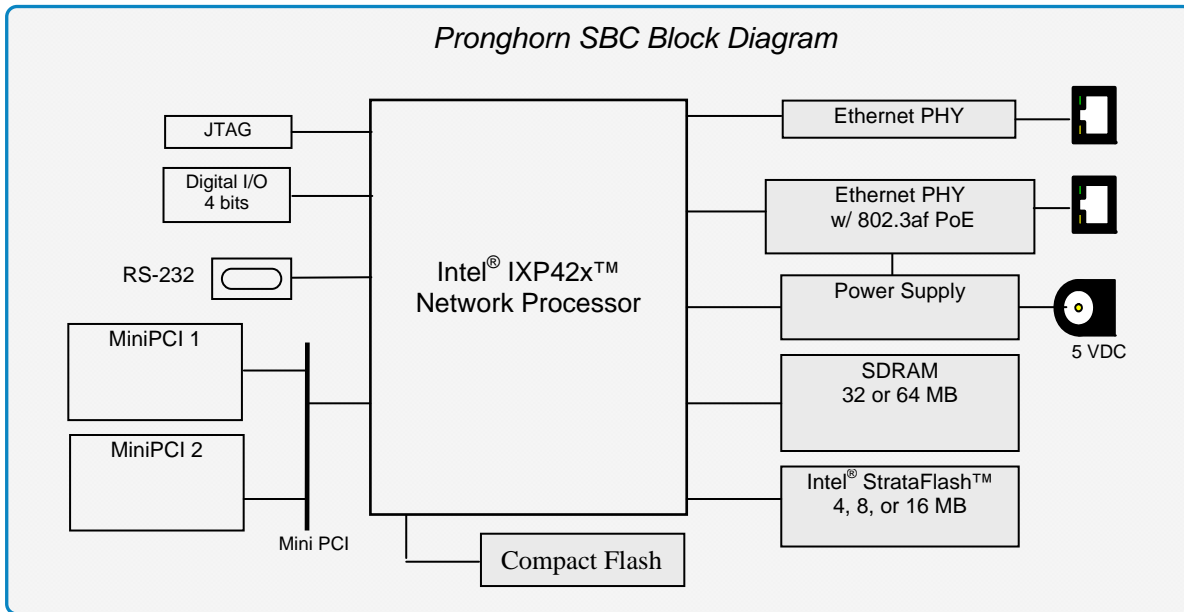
Pronghorn SBC Block Diagram

JTAG

Digital I/O
4 bits

RS-232

Intel® IXP42x™
Network Processor

MiniPCI 1

MiniPCI 2

Mini PCI

Compact Flash

Ethernet PHY

Ethernet PHY
w/ 802.3af PoE

Power Supply

5 VDC

SDRAM
32 or 64 MB

Intel® StrataFlash™
4, 8, or 16 MB